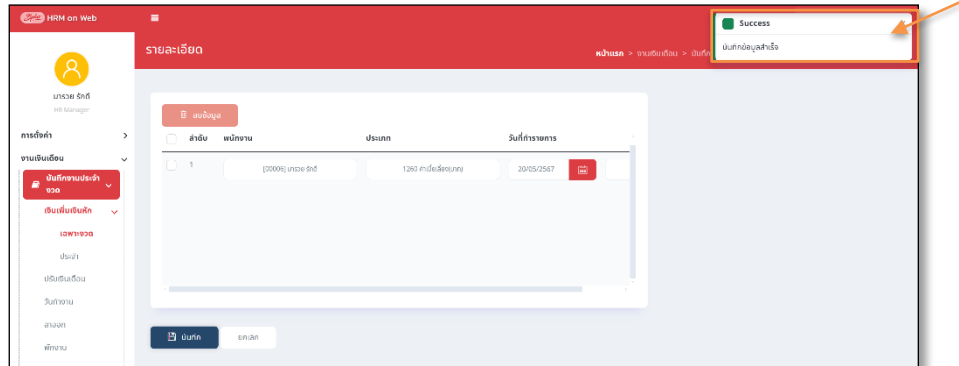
HRM on Web

มารวย รักดี
HR Manager

การตั้งค่า
งานเงินเดือน
บันทึกงานประจำงวด
เงินเพิ่มเงินหัก
เฉพาะงวด
ประจำ
ปรับเงินเดือน
วันทำงาน
ลางาน
พักงาน

รายละเอียด

หน้าแรก > งานเงินเดือน > บันทึ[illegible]

Success
บันทึกข้อมูลสำเร็จ

ลบข้อมูล

| | ลำดับ | พนักงาน | ประเภท | วันที่ทำรายการ |
|---|---|---|---|---|
| | 1 | [00006] มารวย รักดี | 1260 ค่าเบี้ยเลี้ยง(บาท) | 20/05/2567 |

บันทึก
ยกเลิก